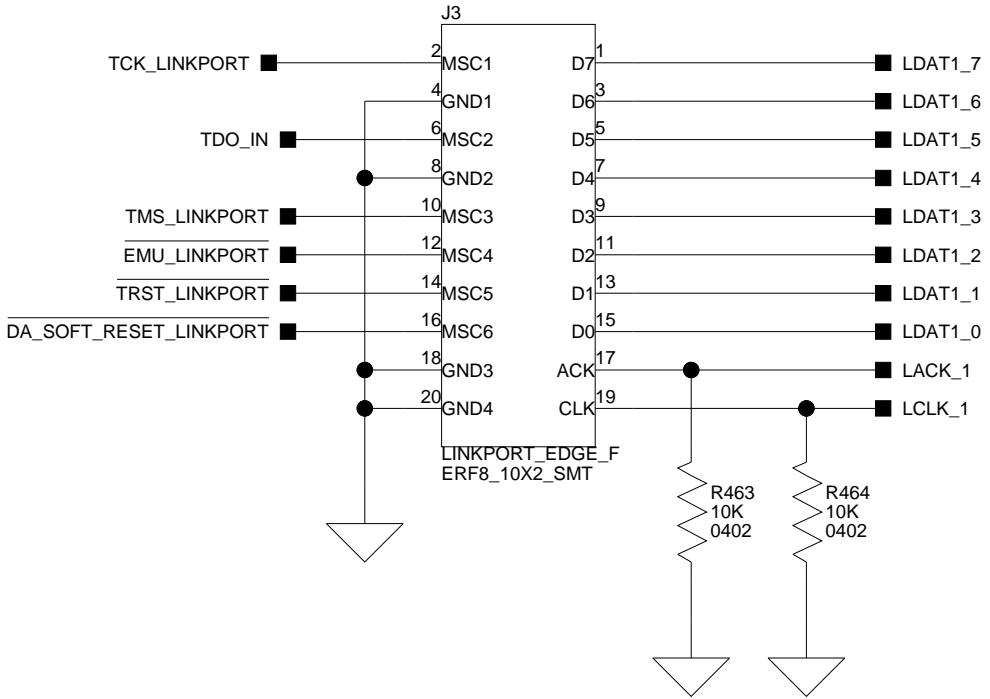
J3

TCK_LINKPORT 2 MSC1
4 GND1
TDO_IN 6 MSC2
8 GND2
TMS_LINKPORT 10 MSC3
$\overline{\text{EMU\_LINKPORT}}$ 12 MSC4
$\overline{\text{TRST\_LINKPORT}}$ 14 MSC5
$\overline{\text{DA\_SOFT\_RESET\_LINKPORT}}$ 16 MSC6
18 GND3
20 GND4

D7 1 LDAT1_7
D6 3 LDAT1_6
D5 5 LDAT1_5
D4 7 LDAT1_4
D3 9 LDAT1_3
D2 11 LDAT1_2
D1 13 LDAT1_1
D0 15 LDAT1_0
ACK 17 LACK_1
CLK 19 LCLK_1

LINKPORT_EDGE_F
ERF8_10X2_SMT

R463
10K
0402

R464
10K
0402